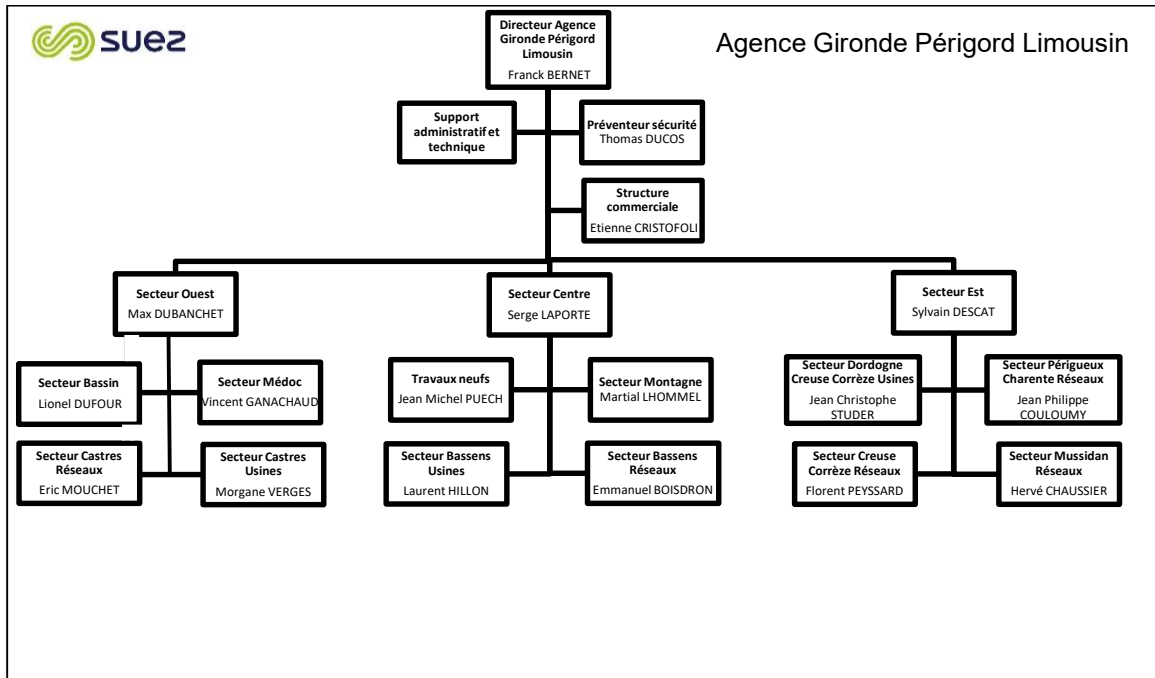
suez

Agence Gironde Périgord Limousin

Directeur Agence Gironde Périgord Limousin
Franck BERNET

Support administratif et technique

Préventeur sécurité
Thomas DUCOS

Structure commerciale
Etienne CRISTOFOLI

Secteur Ouest
Max DUBANCHET

Secteur Centre
Serge LAPORTE

Secteur Est
Sylvain DESCAT

Secteur Bassin
Lionel DUFOUR

Secteur Médoc
Vincent GANACHAUD

Secteur Castres Réseaux
Eric MOUCHET

Secteur Castres Usines
Morgane VERGES

Travaux neufs
Jean Michel PUECH

Secteur Montagne
Martial LHOMMEL

Secteur Bassens Usines
Laurent HILLON

Secteur Bassens Réseaux
Emmanuel BOISDRON

Secteur Dordogne Creuse Corrèze Usines
Jean Christophe STUDER

Secteur Périgueux Charente Réseaux
Jean Philippe COULOUMY

Secteur Creuse Corrèze Réseaux
Florent PEYSSARD

Secteur Mussidan Réseaux
Hervé CHAUSSIER